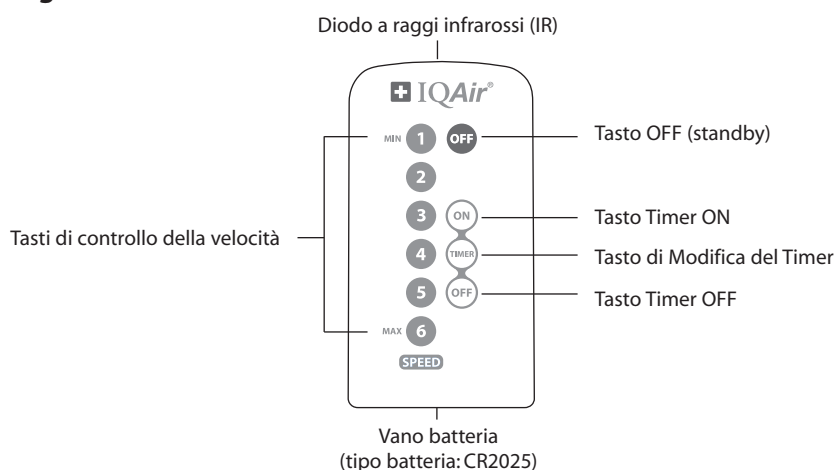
Diodo a raggi infrarossi (IR)

IQAir®

MIN 1 OFF

2

3 ON

4 TIMER

5 OFF

MAX 6

SPEED

Tasto OFF (standby)

Tasto Timer ON

Tasto di Modifica del Timer

Tasto Timer OFF

Tasti di controllo della velocità

Vano batteria
(tipo batteria: CR2025)